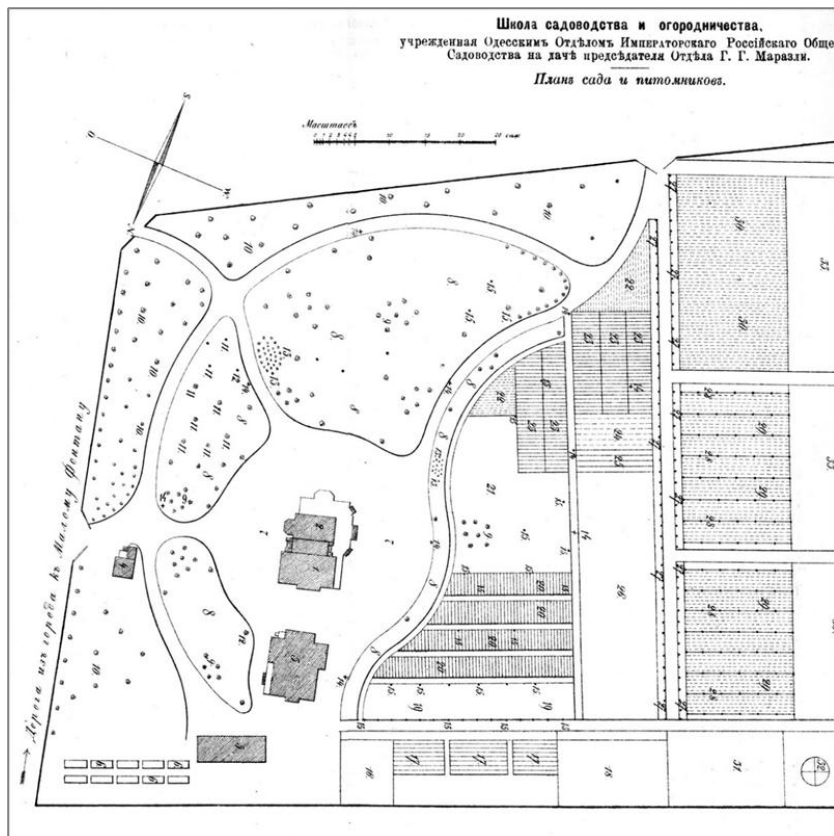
Школа садоводства и огородничества,
учрежденная Одесскимъ Отдѣломъ Императорскаго Россійскаго Обще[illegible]
Садоводства на дачѣ председателя Отдѣла Г. Г. Маразли.

Планъ сада и питомниковъ.

Масштабъ

Дорога изъ города къ Малому Фонтану